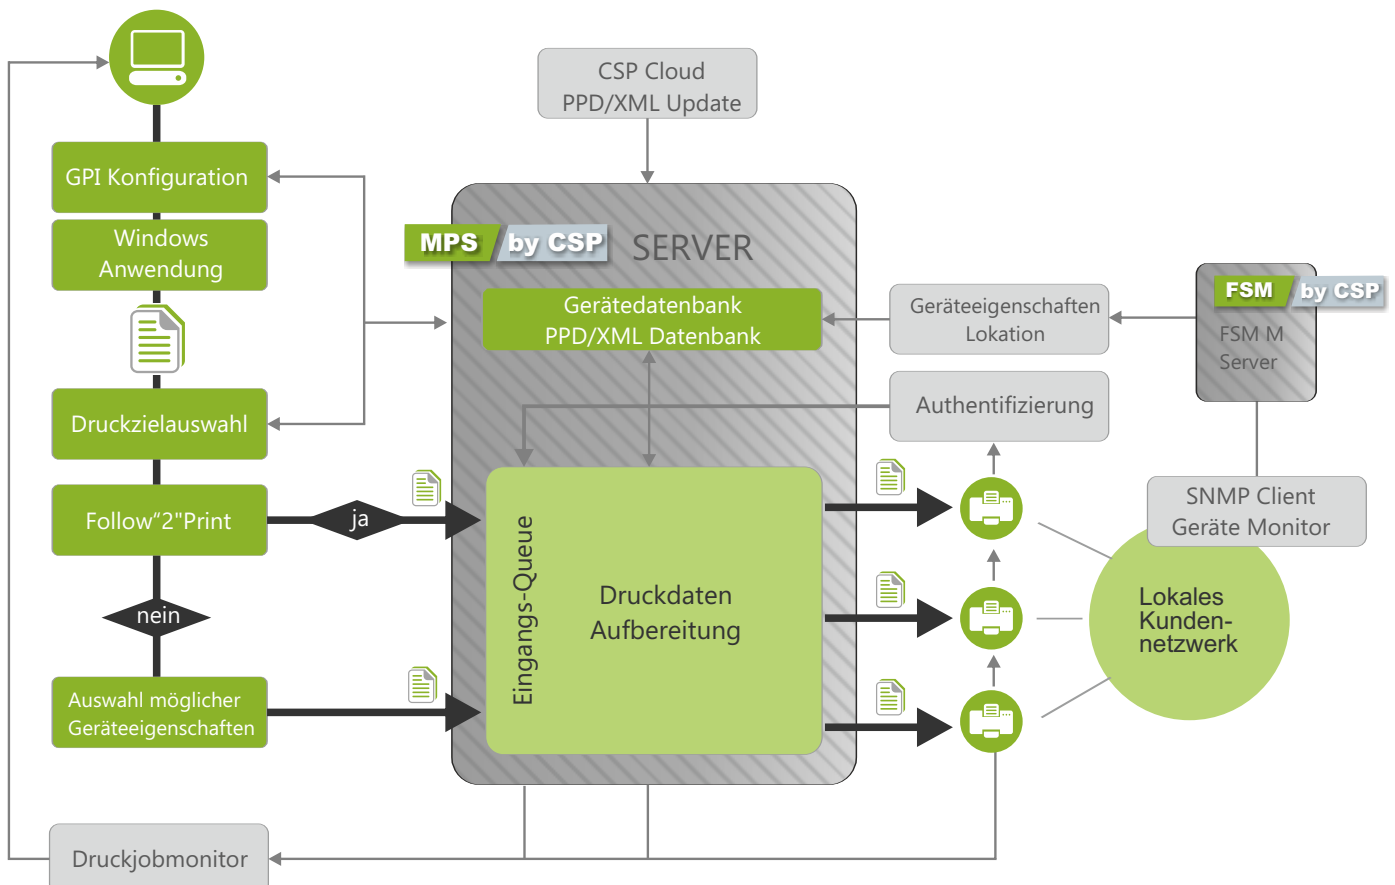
CSP Cloud
PPD/XML Update

GPI Konfiguration

Windows Anwendung

MPS by CSP SERVER

Gerätedatenbank
PPD/XML Datenbank

Geräteeigenschaften Lokation

FSM by CSP
FSM M Server

Authentifizierung

Druckzielauswahl

Follow"2"Print

ja

Eingangs-Queue

Druckdaten Aufbereitung

SNMP Client
Geräte Monitor

nein

Lokales Kunden-netzwerk

Auswahl möglicher Geräteeigenschaften

Druckjobmonitor